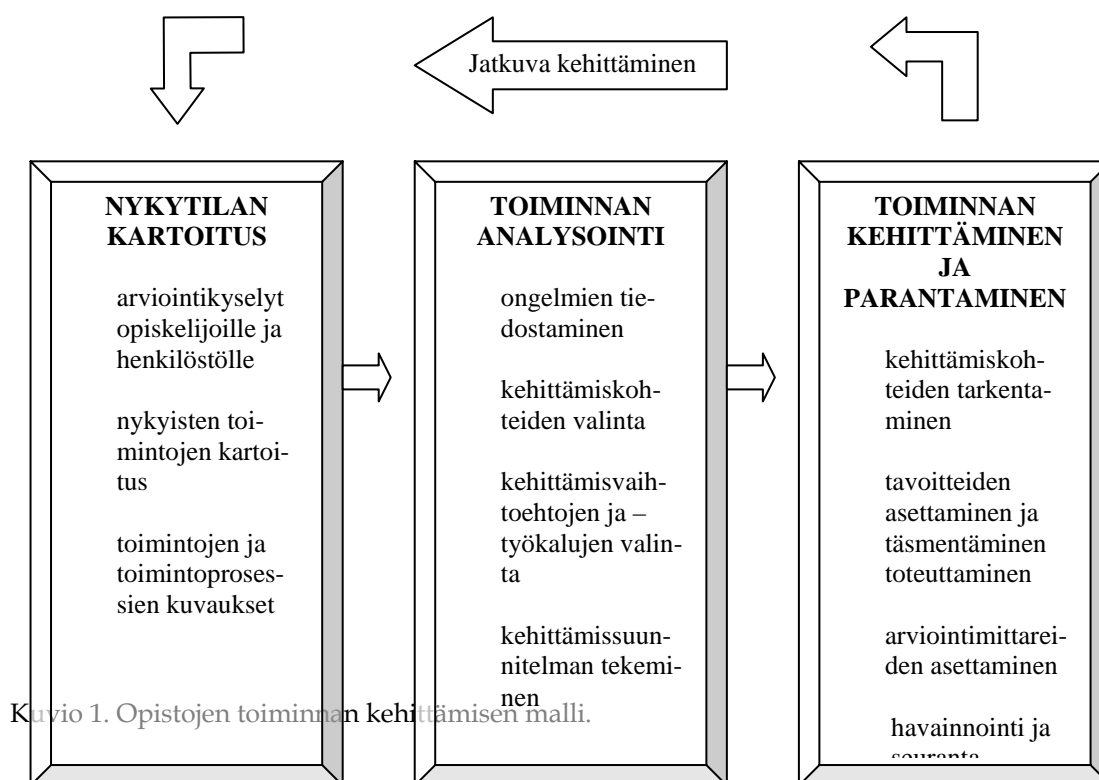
Jatkuva kehittäminen

NYKYTILAN KARTOITUS

arviointikyselyt opiskelijoille ja henkilöstölle

nykyisten toimintojen kartoitus

toimintojen ja toimintoprosessien kuvaukset

TOIMINNAN ANALYSOINTI

ongelmien tiedostaminen

kehittämiskohteiden valinta

kehittämisvaihtoehtojen ja –työkalujen valinta

kehittämissuunnitelman tekeminen

TOIMINNAN KEHITTÄMINEN JA PARANTAMINEN

kehittämiskohteiden tarkentaminen

tavoitteiden asettaminen ja täsmentäminen toteuttaminen

arviointimittareiden asettaminen

havainnointi ja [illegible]

Kuvio 1. Opistojen toiminnan kehittämisen malli.